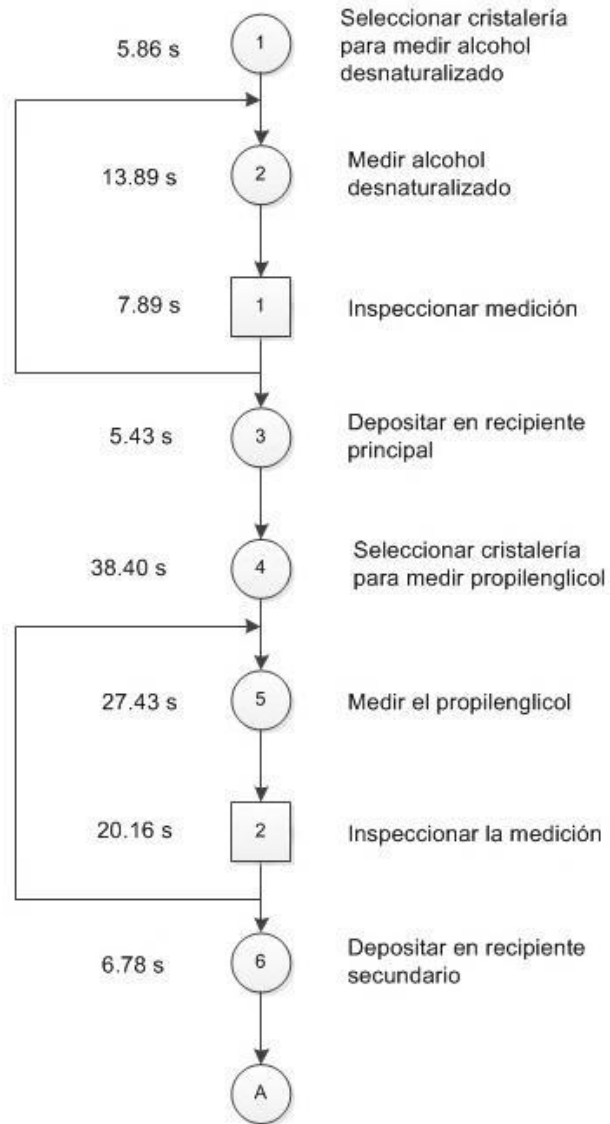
5.86 s
1
Seleccionar cristalería para medir alcohol desnaturalizado

13.89 s
2
Medir alcohol desnaturalizado

7.89 s
1
Inspeccionar medición

5.43 s
3
Depositar en recipiente principal

38.40 s
4
Seleccionar cristalería para medir propilenglicol

27.43 s
5
Medir el propilenglicol

20.16 s
2
Inspeccionar la medición

6.78 s
6
Depositar en recipiente secundario

A